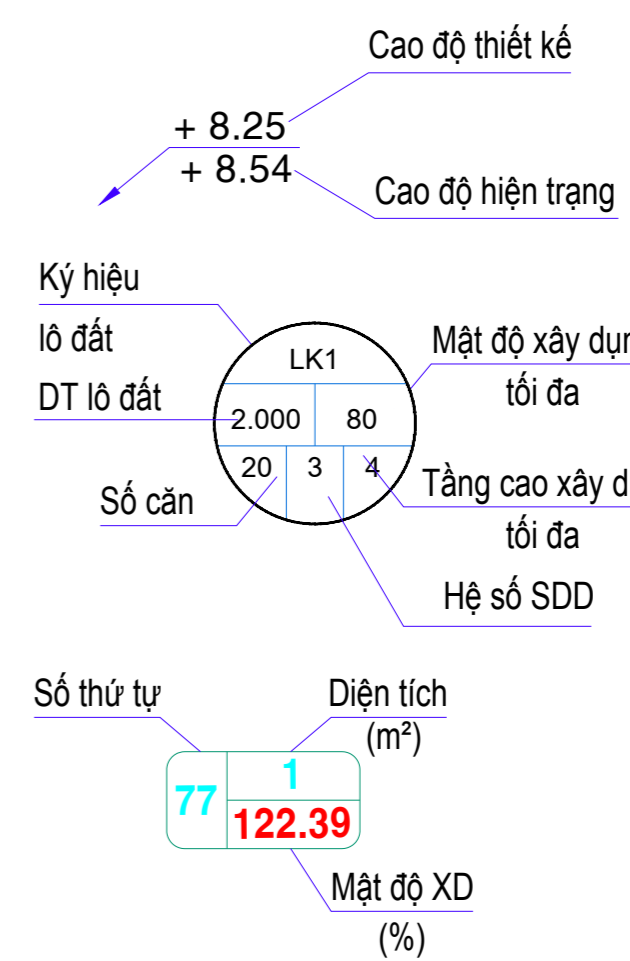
Cao độ thiết kế

+ 8.25

+ 8.54

Cao độ hiện trạng

Ký hiệu

lô đất

DT lô đất

Số căn

LK1

2.000

80

20

3

4

Mật độ xây dựı

tối đa

Tầng cao xây d

tối đa

Hệ số SDD

Số thứ tự

Diện tích

(m²)

77

1

122.39

Mật độ XD

(%)